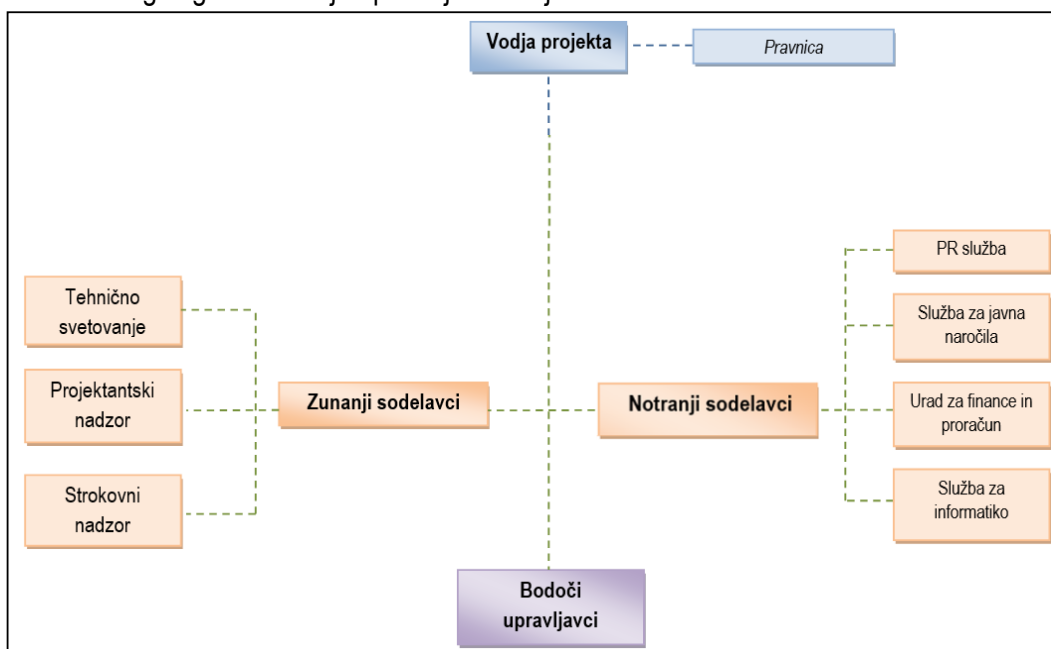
Vodja projekta

Pravnica

PR služba

Tehnično svetovanje

Služba za javna naročila

Projektantski nadzor

Zunanji sodelavci

Notranji sodelavci

Urad za finance in proračun

Strokovni nadzor

Služba za informatiko

Bodoči upravljavci